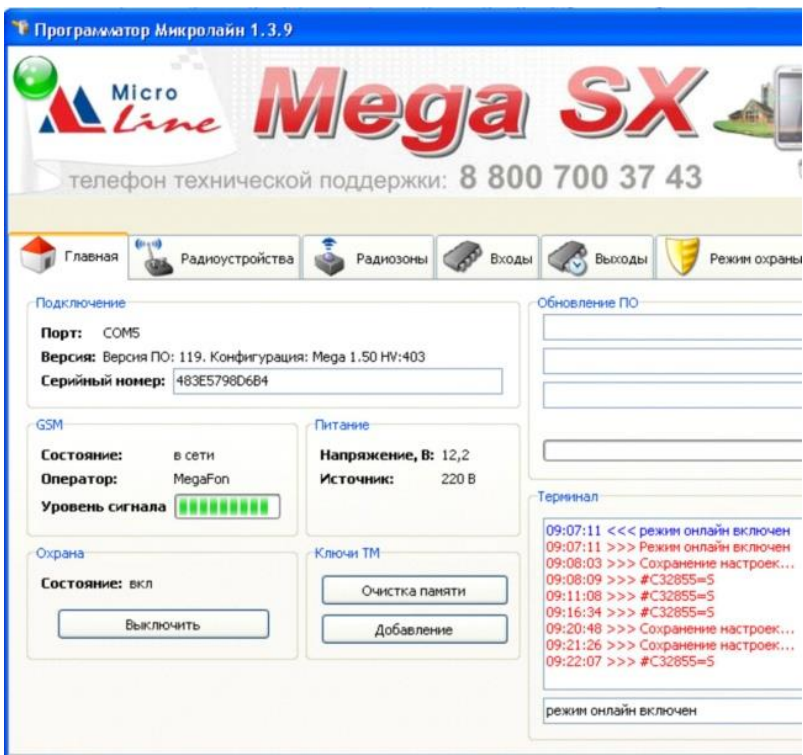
Программатор Микролайн 1.3.9

Micro Line

Mega SX

телефон технической поддержки: 8 800 700 37 43

Главная | Радиоустройства | Радиозоны | Входы | Выходы | Режим охраны

Подключение

Порт: COM5

Версия: Версия ПО: 119. Конфигурация: Mega 1.50 HV:403

Серийный номер: 483E5798D6B4

GSM

Состояние: в сети

Оператор: MegaFon

Уровень сигнала

Питание

Напряжение, В: 12,2

Источник: 220 В

Охрана

Состояние: вкл

Выключить

Ключи ТМ

Очистка памяти

Добавление

Обновление ПО

Терминал

09:07:11 <<< режим онлайн включен
09:07:11 >>> Режим онлайн включен
09:08:03 >>> Сохранение настроек...
09:08:09 >>> #C32855=5
09:11:08 >>> #C32855=5
09:16:34 >>> #C32855=5
09:20:48 >>> Сохранение настроек...
09:21:26 >>> Сохранение настроек...
09:22:07 >>> #C32855=5

режим онлайн включен